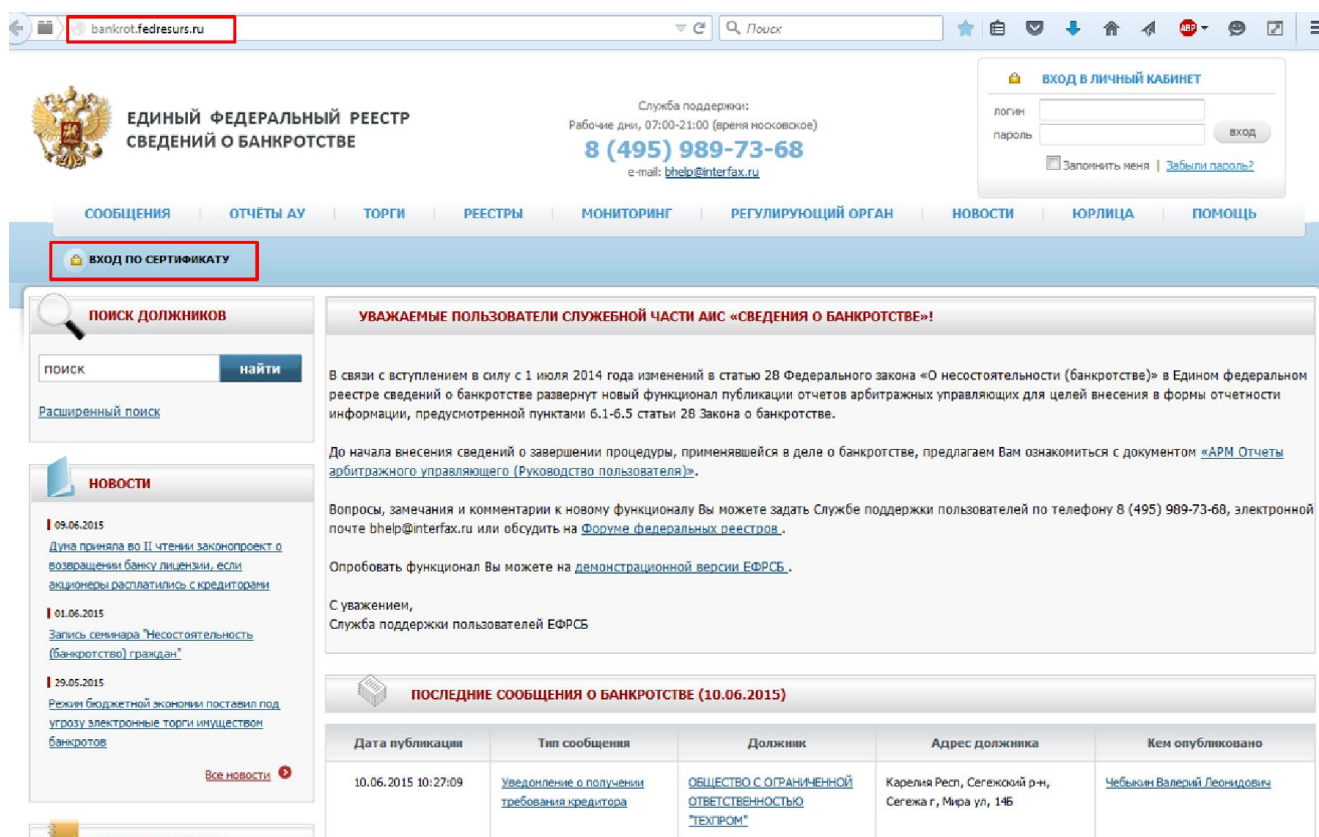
bankrot.fedresurs.ru

Поиск

ЕДИНЫЙ ФЕДЕРАЛЬНЫЙ РЕЕСТР СВЕДЕНИЙ О БАНКРОТСТВЕ

Служба поддержки:
Рабочие дни, 07:00-21:00 (время московское)
8 (495) 989-73-68
e-mail: bhelp@interfax.ru

ВХОД В ЛИЧНЫЙ КАБИНЕТ
логин
пароль
вход
Запомнить меня | Забыли пароль?

СООБЩЕНИЯ | ОТЧЁТЫ АУ | ТОРГИ | РЕЕСТРЫ | МОНИТОРИНГ | РЕГУЛИРУЮЩИЙ ОРГАН | НОВОСТИ | ЮРЛИЦА | ПОМОЩЬ

ВХОД ПО СЕРТИФИКАТУ

ПОИСК ДОЛЖНИКОВ

поиск
найти

Расширенный поиск

НОВОСТИ

09.06.2015
Дума приняла во II чтении законопроект о возвращении банку лицензии, если акционеры расплатились с кредиторами

01.06.2015
Запись семинара "Несостоятельность (банкротство) граждан"

29.05.2015
Режим бюджетной экономии поставил под угрозу электронные торги имуществом банкротов

Все новости

УВАЖАЕМЫЕ ПОЛЬЗОВАТЕЛИ СЛУЖЕБНОЙ ЧАСТИ АИС «СВЕДЕНИЯ О БАНКРОТСТВЕ»!

В связи с вступлением в силу с 1 июля 2014 года изменений в статью 28 Федерального закона «О несостоятельности (банкротстве)» в Едином федеральном реестре сведений о банкротстве развернут новый функционал публикации отчетов арбитражных управляющих для целей внесения в формы отчетности информации, предусмотренной пунктами 6.1-6.5 статьи 28 Закона о банкротстве.

До начала внесения сведений о завершении процедуры, применявшейся в деле о банкротстве, предлагаем Вам ознакомиться с документом «АРМ Отчеты арбитражного управляющего (Руководство пользователя)».

Вопросы, замечания и комментарии к новому функционалу Вы можете задать Службе поддержки пользователей по телефону 8 (495) 989-73-68, электронной почте bhelp@interfax.ru или обсудить на Форуме федеральных реестров .

Опробовать функционал Вы можете на демонстрационной версии ЕФРСБ .

С уважением,
Служба поддержки пользователей ЕФРСБ

ПОСЛЕДНИЕ СООБЩЕНИЯ О БАНКРОТСТВЕ (10.06.2015)

| Дата публикации | Тип сообщения | Должник | Адрес должника | Кем опубликовано |
|---|---|---|---|---|
| 10.06.2015 10:27:09 | Уведомление о получении требования кредитора | ОБЩЕСТВО С ОГРАНИЧЕННОЙ ОТВЕТСТВЕННОСТЬЮ "ТЕХПРОМ" | Карелия Респ, Сегежский р-н, Сегежа г, Мира ул, 14Б | Чебыкин Валерий Леонидович |